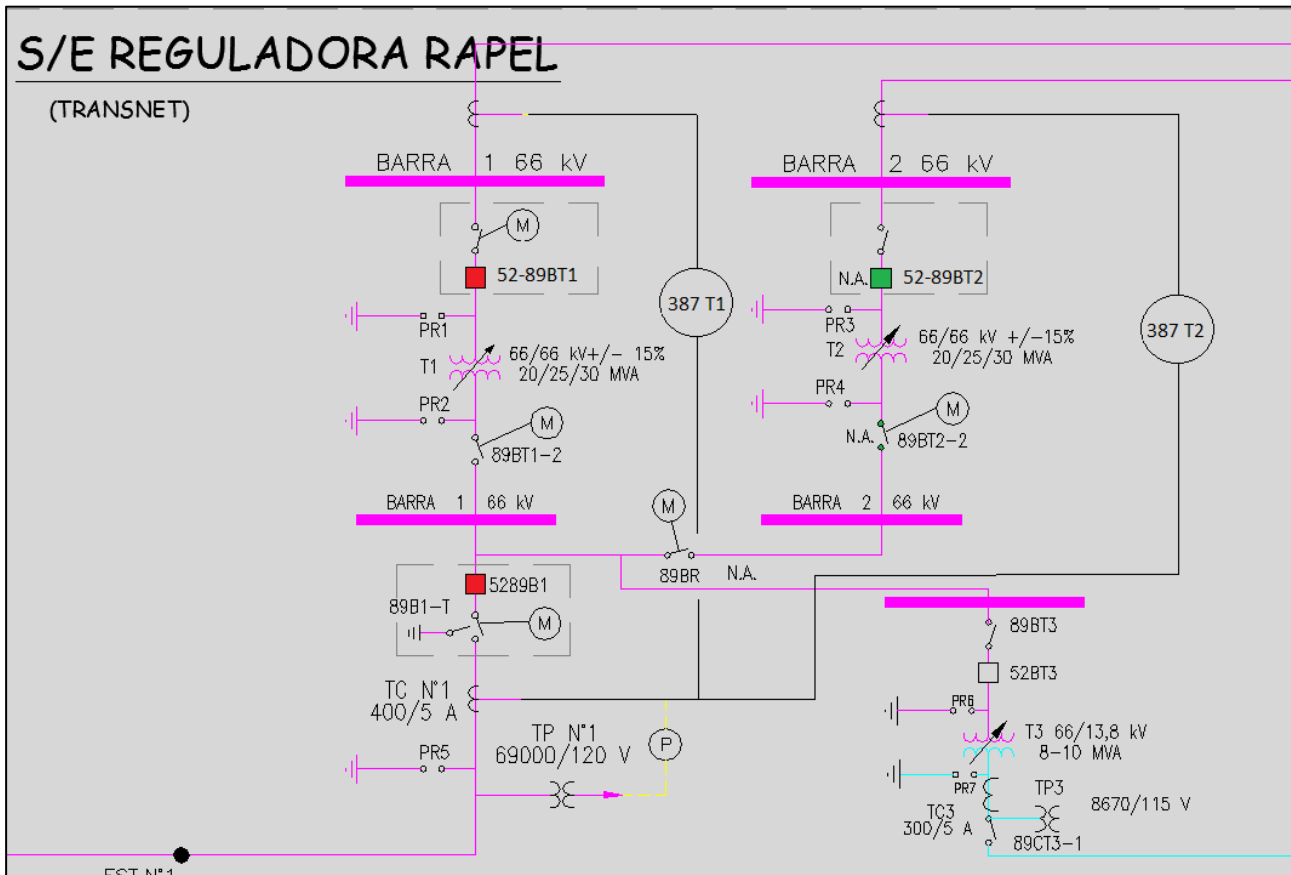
S/E REGULADORA RAPEL

(TRANSNET)

BARRA 1 66 kV

M

52-89BT1

PR1

T1

66/66 kV+/- 15%
20/25/30 MVA

PR2

M

89BT1-2

387 T1

BARRA 2 66 kV

N.A.

52-89BT2

PR3

T2

66/66 kV +/-15%
20/25/30 MVA

PR4

M

N.A.

89BT2-2

387 T2

BARRA 1 66 kV

M

BARRA 2 66 kV

89BR

N.A.

5289B1

89B1-T

M

TC N°1
400/5 A

TP N°1
69000/120 V

P

PR5

89BT3

52BT3

PR6

T3 66/13,8 kV
8-10 MVA

PR7

TP3

8670/115 V

TC3
300/5 A

89CT3-1

EST N°1